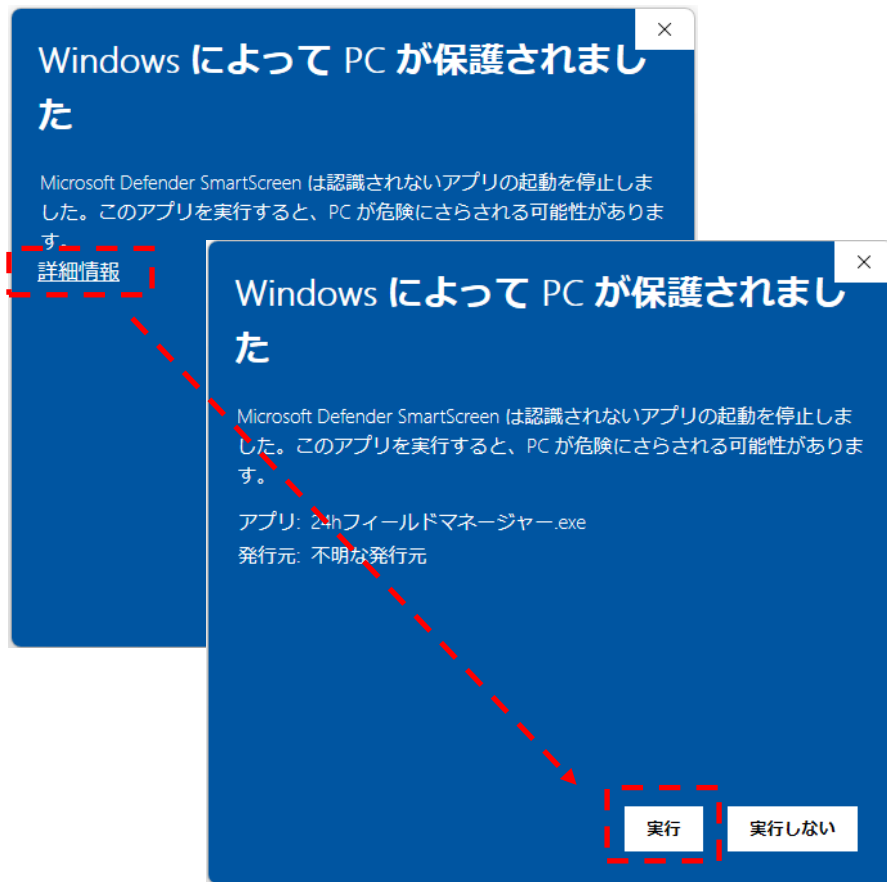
×

Windows によって PC が保護されました

Microsoft Defender SmartScreen は認識されないアプリの起動を停止しました。このアプリを実行すると、PC が危険にさらされる可能性があります。

詳細情報

×

Windows によって PC が保護されました

Microsoft Defender SmartScreen は認識されないアプリの起動を停止しました。このアプリを実行すると、PC が危険にさらされる可能性があります。

アプリ: 24hフィールドマネージャー.exe
発行元: 不明な発行元

実行

実行しない